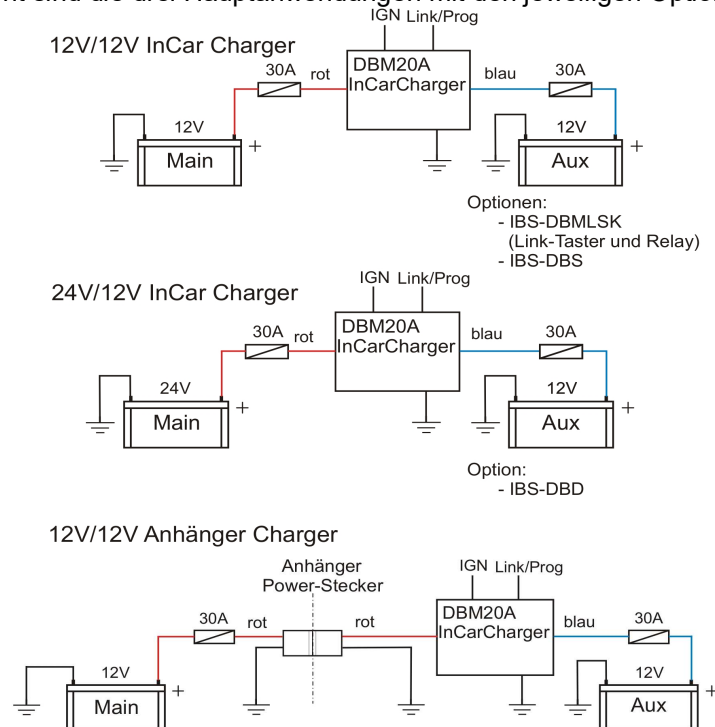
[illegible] sind die drei Hauptanwendungen mit den jeweiligen Optionen

12V/12V InCar Charger

IGN Link/Prog

DBM20A InCarCharger

30A rot

blau 30A

12V Main +

12V Aux +

Optionen:
- IBS-DBMLSK (Link-Taster und Relay)
- IBS-DBS

24V/12V InCar Charger

IGN Link/Prog

DBM20A InCarCharger

30A rot

blau 30A

24V Main +

12V Aux +

Option:
- IBS-DBD

12V/12V Anhänger Charger

Anhänger Power-Stecker

IGN Link/Prog

DBM20A InCarCharger

30A rot

rot

blau 30A

12V Main +

12V Aux +